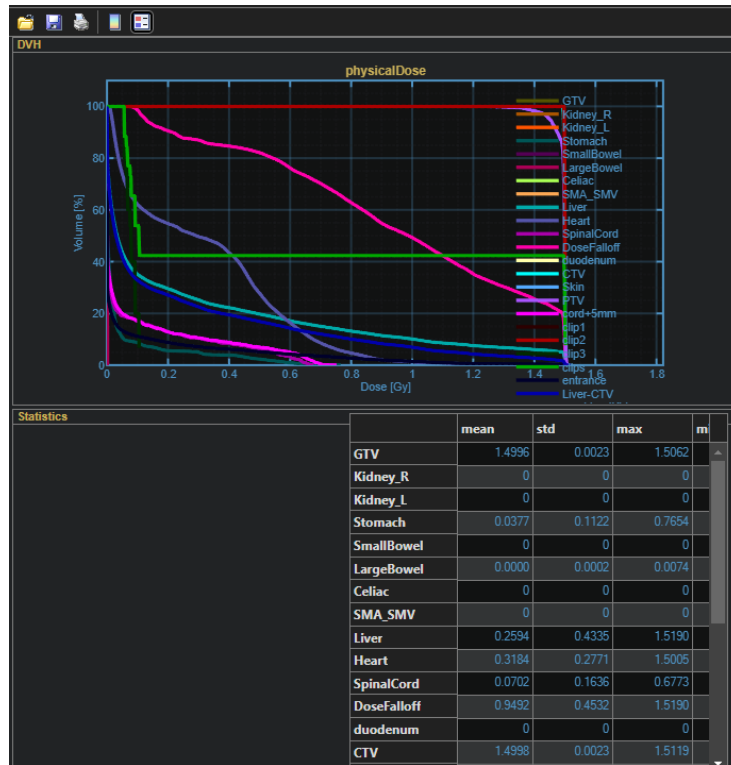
DVH

physicalDose

Volume [%]

100
80
60
40
20
0

0 0.2 0.4 0.6 0.8 1 1.2 1.4 1.6 1.8

Dose [Gy]

GTV
Kidney_R
Kidney_L
Stomach
SmallBowel
LargeBowel
Celiac
SMA_SMV
Liver
Heart
SpinalCord
DoseFalloff
duodenum
CTV
Skin
PTV
cord+5mm
clip1
clip2
clip3
clips
entrance
Liver-CTV

Statistics

| | mean | std | max | m |
|---|---|---|---|---|
| GTV | 1.4996 | 0.0023 | 1.5062 | |
| Kidney_R | 0 | 0 | 0 | |
| Kidney_L | 0 | 0 | 0 | |
| Stomach | 0.0377 | 0.1122 | 0.7654 | |
| SmallBowel | 0 | 0 | 0 | |
| LargeBowel | 0.0000 | 0.0002 | 0.0074 | |
| Celiac | 0 | 0 | 0 | |
| SMA_SMV | 0 | 0 | 0 | |
| Liver | 0.2594 | 0.4335 | 1.5190 | |
| Heart | 0.3184 | 0.2771 | 1.5005 | |
| SpinalCord | 0.0702 | 0.1636 | 0.6773 | |
| DoseFalloff | 0.9492 | 0.4532 | 1.5190 | |
| duodenum | 0 | 0 | 0 | |
| CTV | 1.4998 | 0.0023 | 1.5119 | |